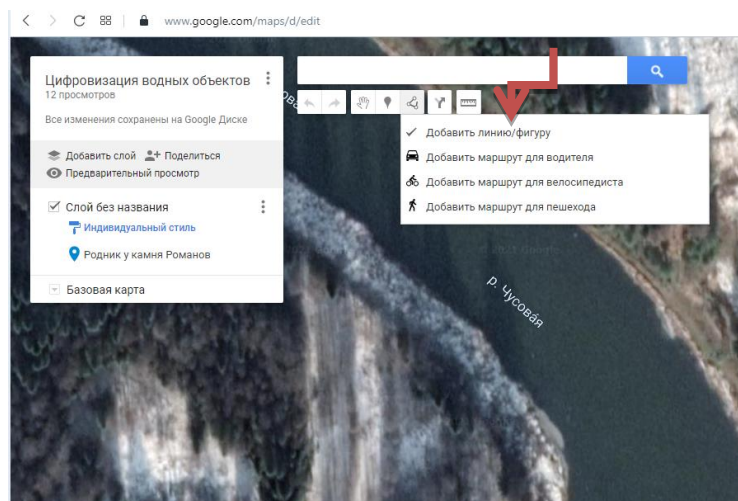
www.google.com/maps/d/edit

Цифровизация водных объектов
12 просмотров

Все изменения сохранены на Google Диске

Добавить слой
Поделиться
Предварительный просмотр

Слой без названия
Индивидуальный стиль
Родник у камня Романов

Базовая карта

Добавить линию/фигуру
Добавить маршрут для водителя
Добавить маршрут для велосипедиста
Добавить маршрут для пешехода

р. Чусовая